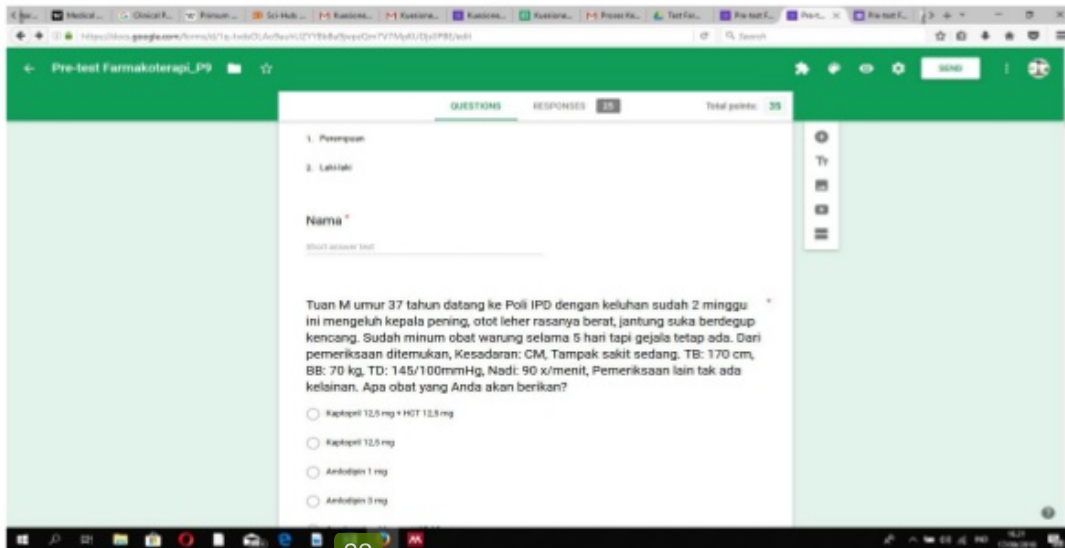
Pre-test Farmakoterapi_P9

SEND

QUESTIONS RESPONSES 25 Total points: 35

1. Perempuan

2. Laki-laki

Nama *

Short answer text

Tuan M umur 37 tahun datang ke Poli IPD dengan keluhan sudah 2 minggu ini mengeluh kepala pening, otot leher rasanya berat, jantung suka berdegup kencang. Sudah minum obat warung selama 5 hari tapi gejala tetap ada. Dari pemeriksaan ditemukan, Kesadaran: CM, Tampak sakit sedang. TB: 170 cm, BB: 70 kg, TD: 145/100mmHg, Nadi: 90 x/menit, Pemeriksaan lain tak ada kelainan. Apa obat yang Anda akan berikan? *

Kaptopril 12,5 mg + HCT 12,5 mg

Kaptopril 12,5 mg

Amlodipin 1 mg

Amlodipin 5 mg